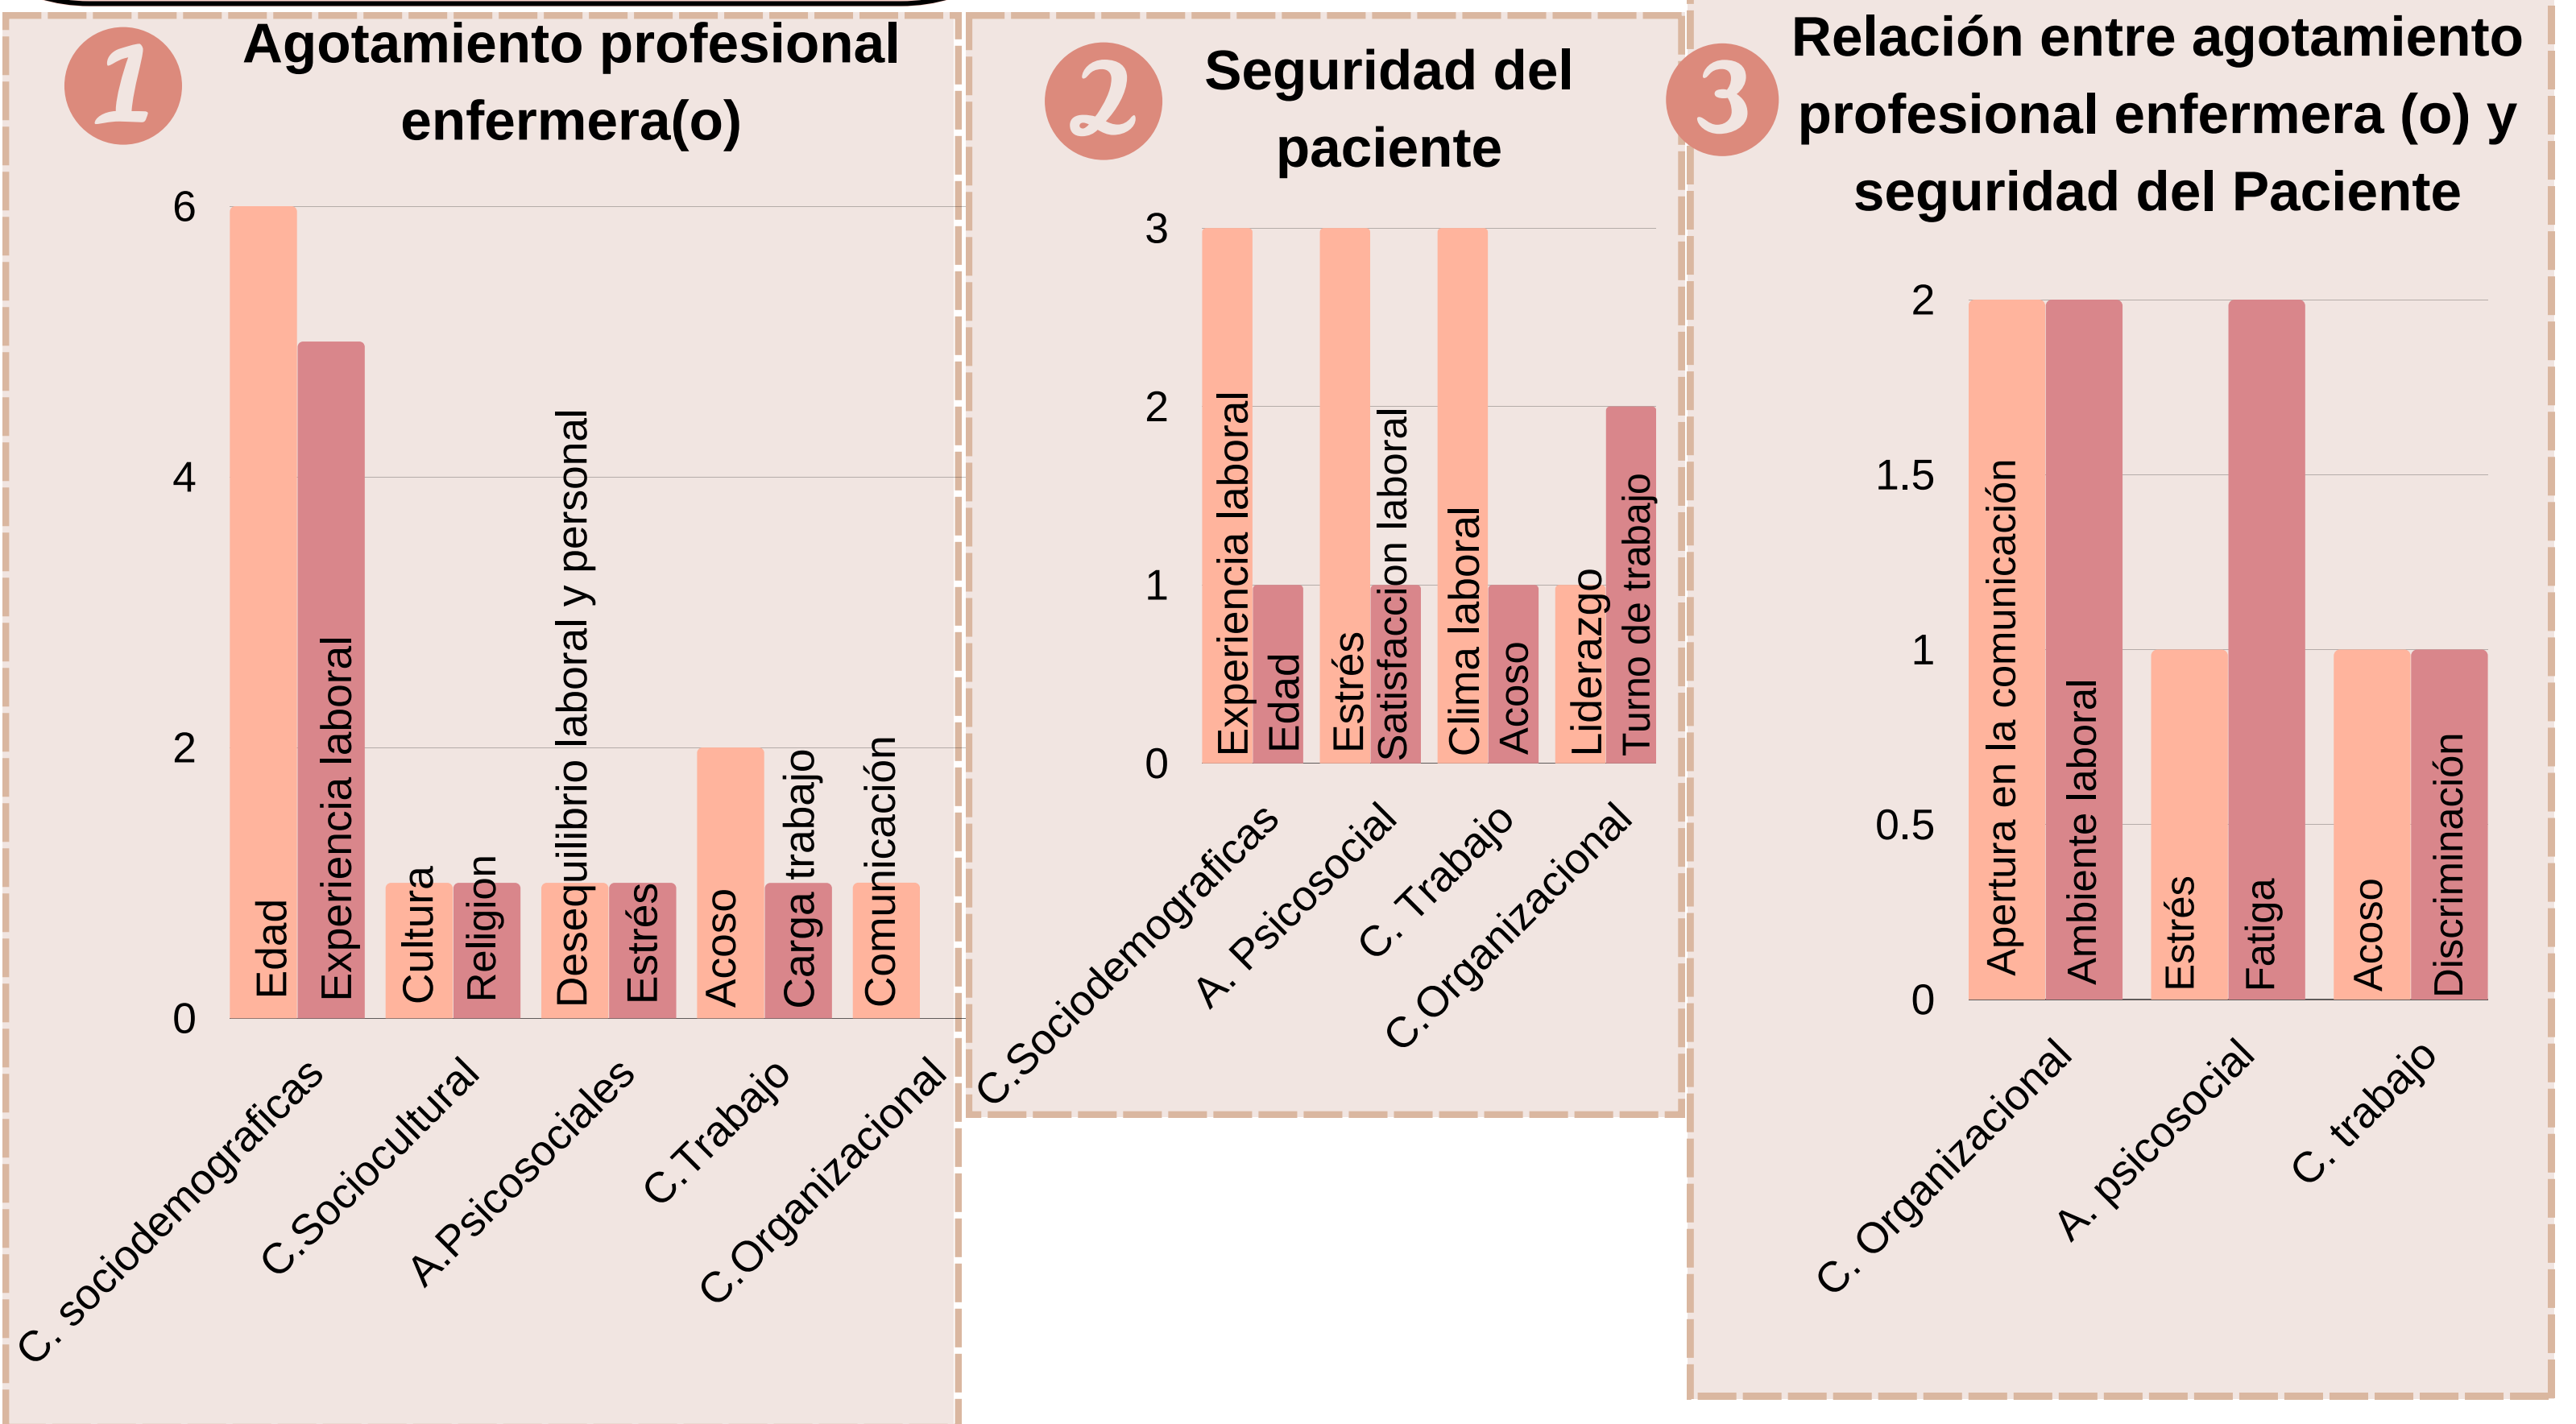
1 Agotamiento profesional enfermera(o)

6
4
2
0

Edad
Experiencia laboral
Cultura
Religion
Desequilibrio laboral y personal
Estrés
Acoso
Carga trabajo
Comunicación

C. sociodemograficas
C.Sociocultural
A.Psicosociales
C.Trabajo
C.Organizacional

2 Seguridad del paciente

3
2
1
0

Experiencia laboral
Edad
Estrés
Satisfaccion laboral
Clima laboral
Acoso
Liderazgo
Turno de trabajo

C.Sociodemograficas
A. Psicosocial
C. Trabajo
C.Organizacional

3 Relación entre agotamiento profesional enfermera (o) y seguridad del Paciente

2
1.5
1
0.5
0

Apertura en la comunicación
Ambiente laboral
Estrés
Fatiga
Acoso
Discriminación

C. Organizacional
A. psicosocial
C. trabajo